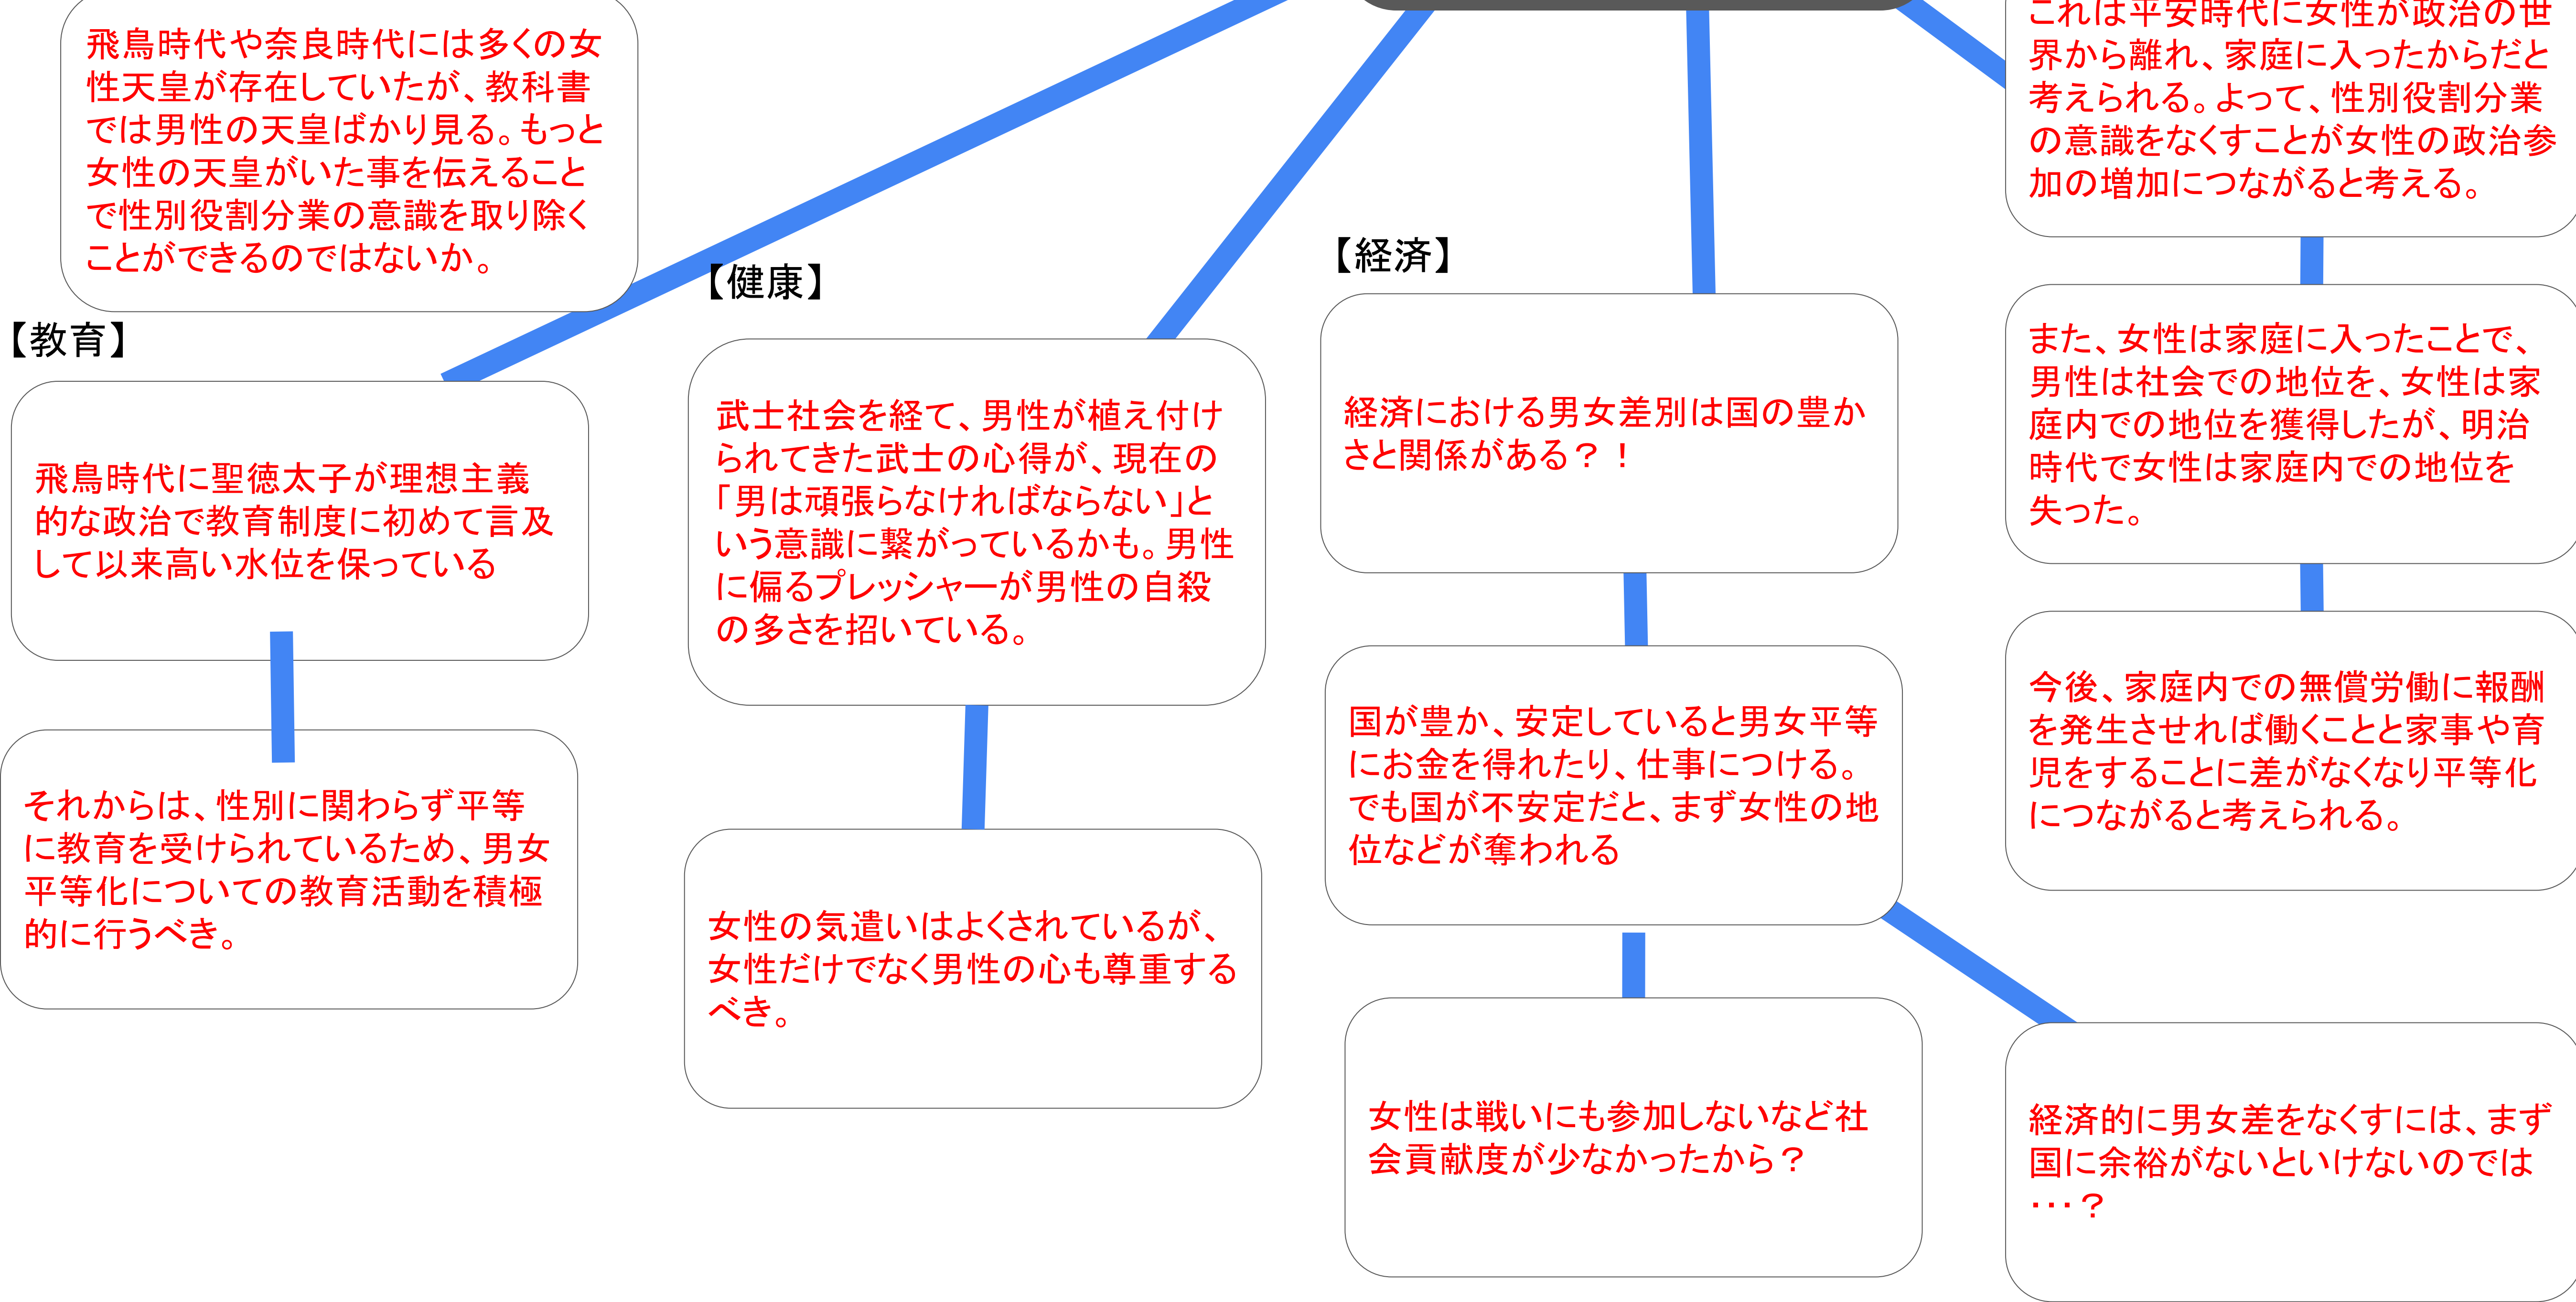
飛鳥時代や奈良時代には多くの女性天皇が存在していたが、教科書では男性の天皇ばかり見る。もっと女性の天皇がいた事を伝えることで性別役割分業の意識を取り除くことができるのではないか。

【教育】

飛鳥時代に聖徳太子が理想主義的な政治で教育制度に初めて言及して以来高い水位を保っている

それからは、性別に関わらず平等に教育を受けられているため、男女平等化についての教育活動を積極的に行うべき。

【健康】

武士社会を経て、男性が植え付けられてきた武士の心得が、現在の「男は頑張らなければならない」という意識に繋がっているかも。男性に偏るプレッシャーが男性の自殺の多さを招いている。

女性の気遣いはよくされているが、女性だけでなく男性の心も尊重するべき。

【経済】

経済における男女差別は国の豊かさと関係がある？！

国が豊か、安定していると男女平等にお金を得れたり、仕事につける。でも国が不安定だと、まず女性の地位などが奪われる

女性は戦いにも参加しないなど社会貢献度が少なかったから？

経済的に男女差をなくすには、まず国に余裕がないといけないのでは・・・？

これは平安時代に女性が政治の世界から離れ、家庭に入ったからだと考えられる。よって、性別役割分業の意識をなくすことが女性の政治参加の増加につながると考える。

また、女性は家庭に入ったことで、男性は社会での地位を、女性は家庭内での地位を獲得したが、明治時代で女性は家庭内での地位を失った。

今後、家庭内での無償労働に報酬を発生させれば働くことと家事や育児をすることに差がなくなり平等化につながると考えられる。